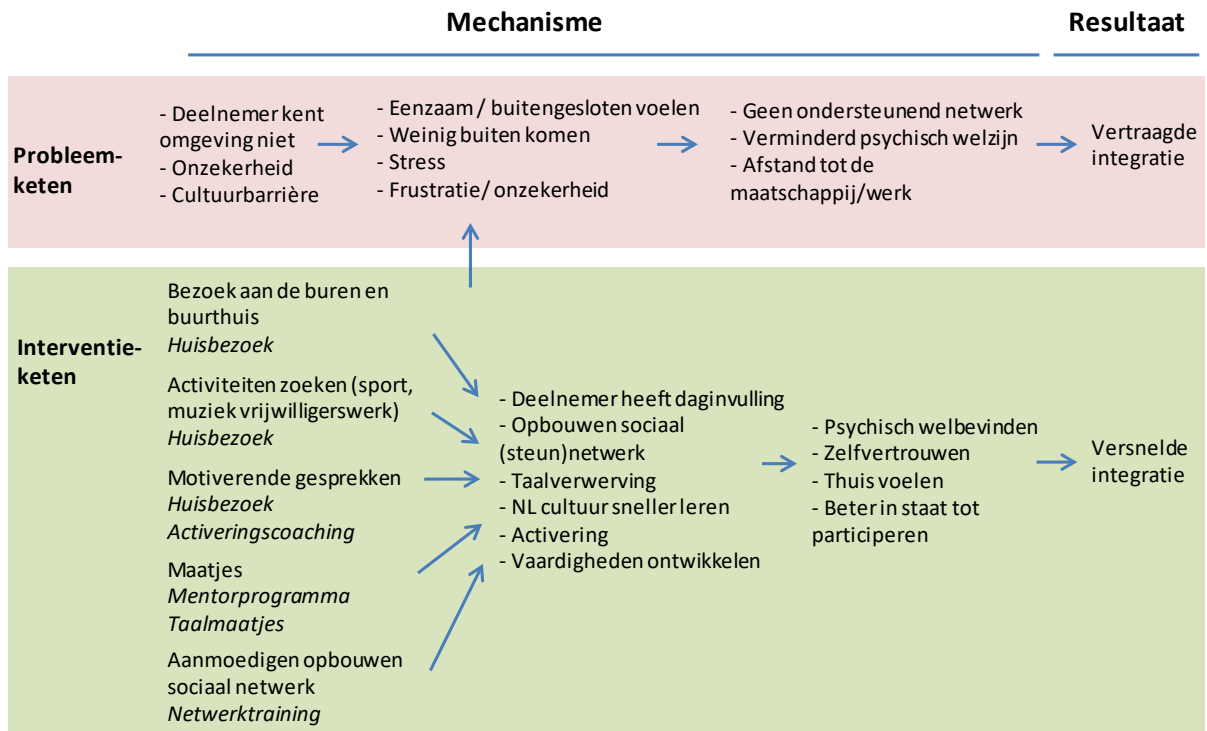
Mechanisme

Resultaat

Probleemketen

- Deelnemer kent omgeving niet
- Onzekerheid
- Cultuurbarrière

- Eenzaam / buitengesloten voelen
- Weinig buiten komen
- Stress
- Frustratie/ onzekerheid

- Geen ondersteunend netwerk
- Verminderd psychisch welzijn
- Afstand tot de maatschappij/werk

Vertraagde integratie

Interventieketen

Bezoek aan de buren en buurthuis
*Huisbezoek*

Activiteiten zoeken (sport, muziek vrijwilligerswerk)
*Huisbezoek*

Motiverende gesprekken
*Huisbezoek*
*Activeringscoaching*

Maatjes
*Mentorprogramma*
*Taalmaatjes*

Aanmoedigen opbouwen sociaal netwerk
*Netwerktraining*

- Deelnemer heeft daginvulling
- Opbouwen sociaal (steun)netwerk
- Taalverwerving
- NL cultuur sneller leren
- Activering
- Vaardigheden ontwikkelen

- Psychisch welbevinden
- Zelfvertrouwen
- Thuis voelen
- Beter in staat tot participeren

Versnelde integratie